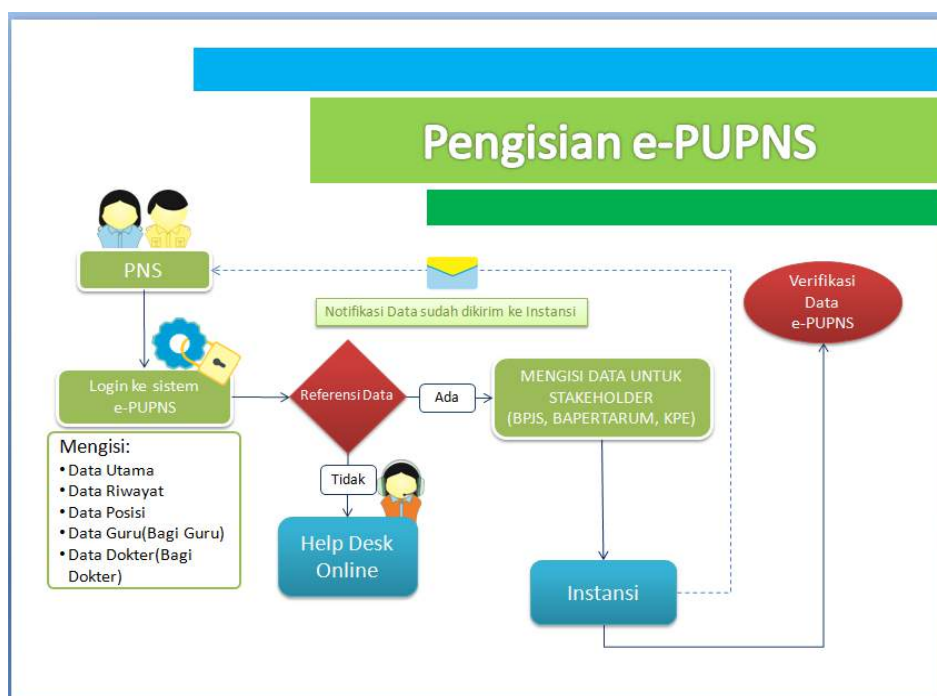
Pengisian e-PUPNS

PNS

Notifikasi Data sudah dikirim ke Instansi

Verifikasi Data e-PUPNS

Login ke sistem e-PUPNS

Referensi Data

Ada

MENGISI DATA UNTUK STAKEHOLDER (BPJS, BAPERTARUM, KPE)

Mengisi:
• Data Utama
• Data Riwayat
• Data Posisi
• Data Guru(Bagi Guru)
• Data Dokter(Bagi Dokter)

Tidak

Help Desk Online

Instansi